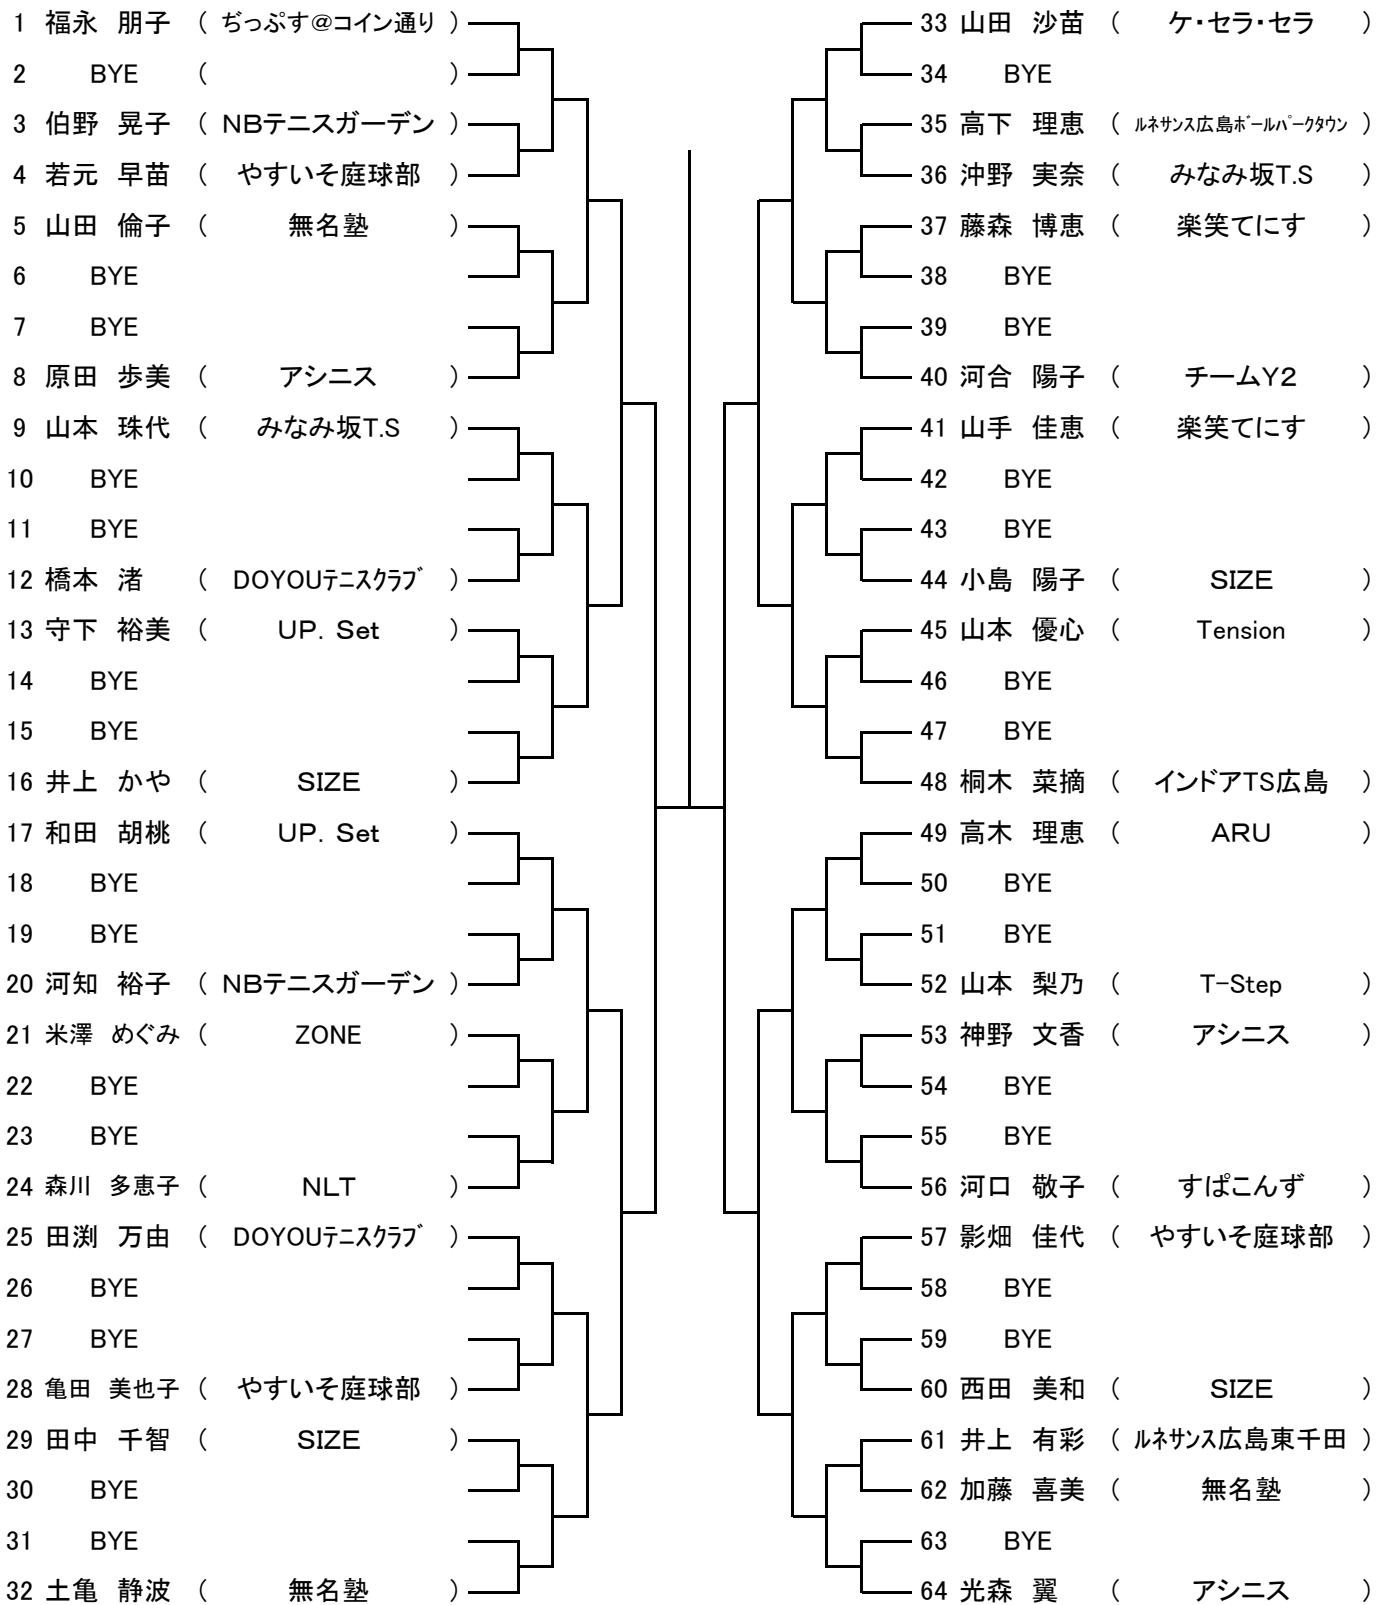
1 福永 朋子 ( ぢっぷす@コイン通り )
2 BYE ( )
3 伯野 晃子 ( NBテニスガーデン )
4 若元 早苗 ( やすいそ庭球部 )
5 山田 倫子 ( 無名塾 )
6 BYE
7 BYE
8 原田 歩美 ( アシニス )
9 山本 珠代 ( みなみ坂T.S )
10 BYE
11 BYE
12 橋本 渚 ( DOYOUﾃﾆｽｸﾗﾌﾞ )
13 守下 裕美 ( UP. Set )
14 BYE
15 BYE
16 井上 かや ( SIZE )
17 和田 胡桃 ( UP. Set )
18 BYE
19 BYE
20 河知 裕子 ( NBテニスガーデン )
21 米澤 めぐみ ( ZONE )
22 BYE
23 BYE
24 森川 多恵子 ( NLT )
25 田渕 万由 ( DOYOUﾃﾆｽｸﾗﾌﾞ )
26 BYE
27 BYE
28 亀田 美也子 ( やすいそ庭球部 )
29 田中 千智 ( SIZE )
30 BYE
31 BYE
32 土亀 静波 ( 無名塾 )

33 山田 沙苗 ( ケ・セラ・セラ )
34 BYE
35 高下 理恵 ( ﾙﾈｻﾝｽ広島ﾎﾞｰﾙﾊﾟｰｸﾀｳﾝ )
36 沖野 実奈 ( みなみ坂T.S )
37 藤森 博恵 ( 楽笑てにす )
38 BYE
39 BYE
40 河合 陽子 ( チームY2 )
41 山手 佳恵 ( 楽笑てにす )
42 BYE
43 BYE
44 小島 陽子 ( SIZE )
45 山本 優心 ( Tension )
46 BYE
47 BYE
48 桐木 菜摘 ( インドアTS広島 )
49 高木 理恵 ( ARU )
50 BYE
51 BYE
52 山本 梨乃 ( T-Step )
53 神野 文香 ( アシニス )
54 BYE
55 BYE
56 河口 敬子 ( すぱこんず )
57 影畑 佳代 ( やすいそ庭球部 )
58 BYE
59 BYE
60 西田 美和 ( SIZE )
61 井上 有彩 ( ﾙﾈｻﾝｽ広島東千田 )
62 加藤 喜美 ( 無名塾 )
63 BYE
64 光森 翼 ( アシニス )